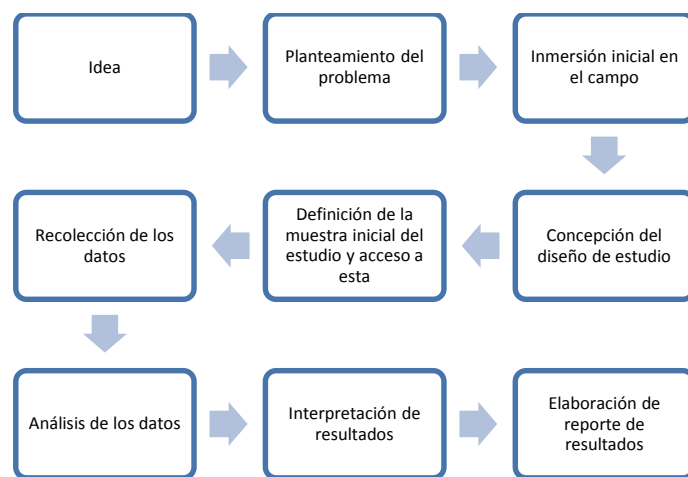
Idea

Planteamiento del problema

Inmersión inicial en el campo

Concepción del diseño de estudio

Definición de la muestra inicial del estudio y acceso a esta

Recolección de los datos

Análisis de los datos

Interpretación de resultados

Elaboración de reporte de resultados